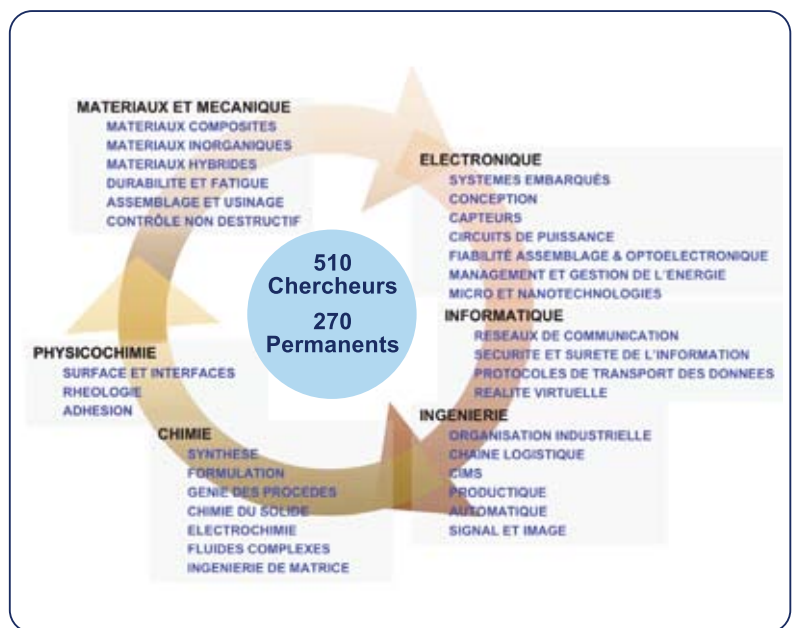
MATERIAUX ET MECANIQUE
MATERIAUX COMPOSITES
MATERIAUX INORGANIQUES
MATERIAUX HYBRIDES
DURABILITE ET FATIGUE
ASSEMBLAGE ET USINAGE
CONTRÔLE NON DESTRUCTIF

ELECTRONIQUE
SYSTEMES EMBARQUÉS
CONCEPTION
CAPTEURS
CIRCUITS DE PUISSANCE
FIABILITÉ ASSEMBLAGE & OPTOELECTRONIQUE
MANAGEMENT ET GESTION DE L'ENERGIE
MICRO ET NANOTECHNOLOGIES

510
Chercheurs
270
Permanents

INFORMATIQUE
RESEAUX DE COMMUNICATION
SECURITE ET SURETE DE L'INFORMATION
PROTOCOLES DE TRANSPORT DES DONNEES
REALITE VIRTUELLE

PHYSICOCHIMIE
SURFACE ET INTERFACES
RHEOLOGIE
ADHESION

CHIMIE
SYNTHESE
FORMULATION
GENIE DES PROCEDES
CHIMIE DU SOLIDE
ELECTROCHIMIE
FLUIDES COMPLEXES
INGENIERIE DE MATRICE

INGENIERIE
ORGANISATION INDUSTRIELLE
CHAINE LOGISTIQUE
CIMS
PRODUCTIQUE
AUTOMATIQUE
SIGNAL ET IMAGE